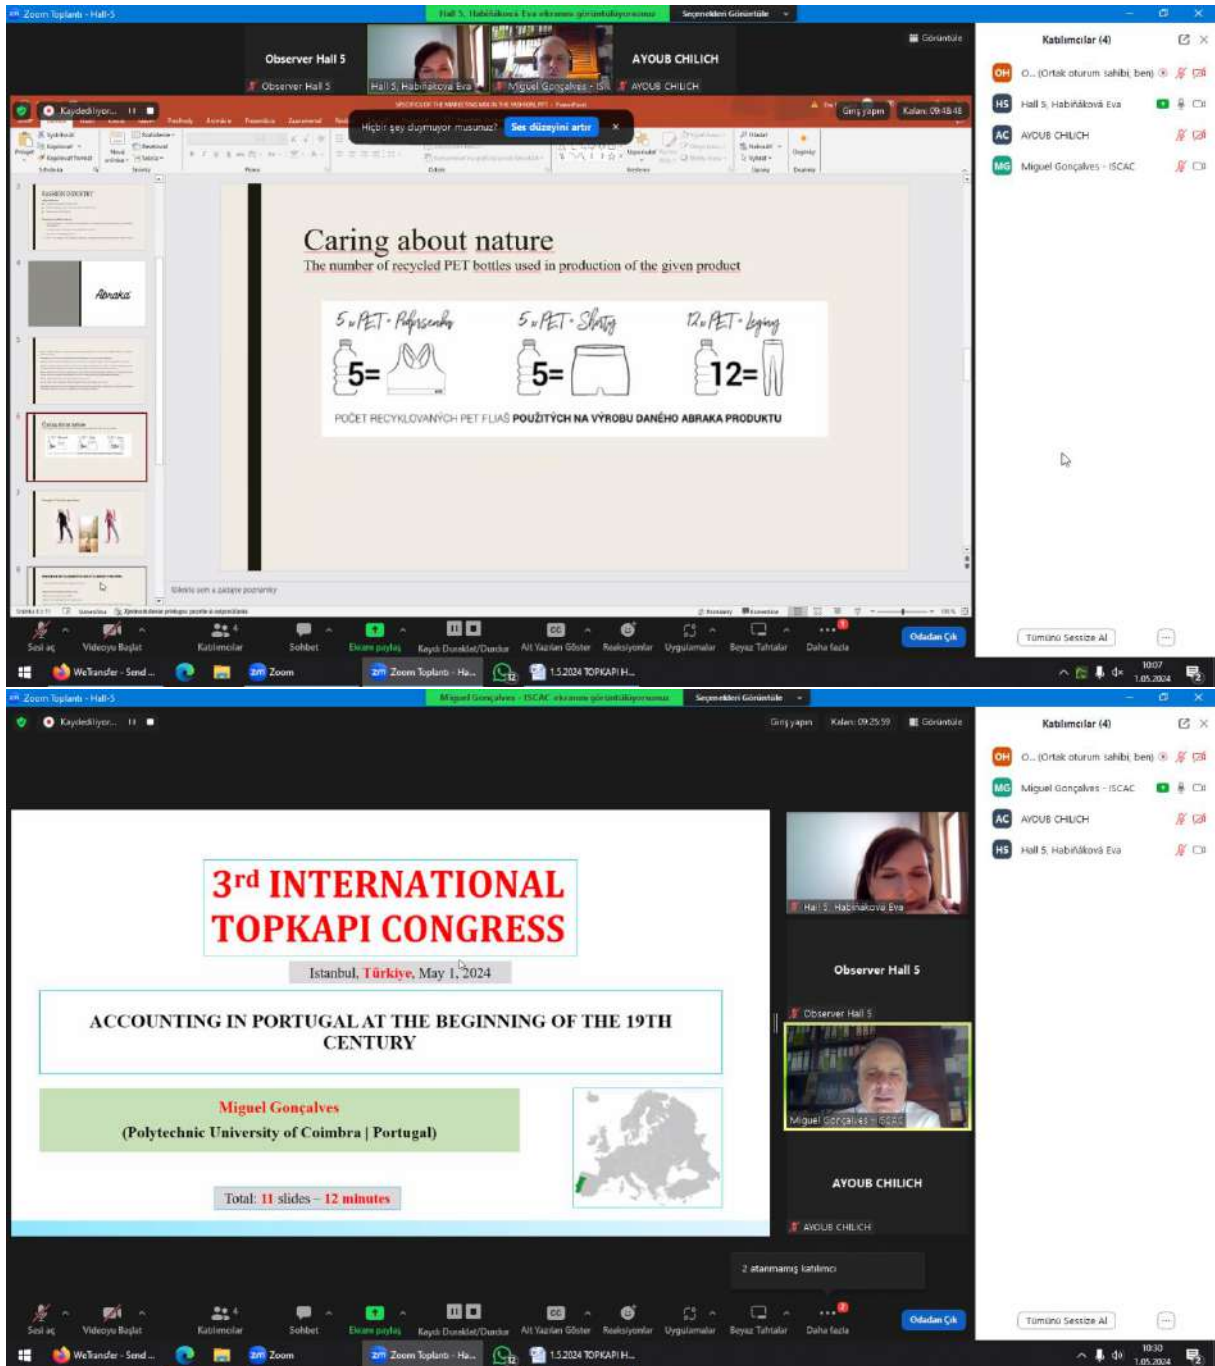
Zoom Toplantı - Hall-5
Hall 5, Habiňáková Eva ekranını görüntülüyorsunuz
Seçenekleri Görüntüle
Görüntüle
Observer Hall 5
Observer Hall 5
Hall 5, Habiňáková Eva
Miguel Gonçalves - ISC
AYOUB CHILICH
AYOUB CHILICH
Kaydediliyor...
Hiçbir şey duymuyor musunuz?
Ses düzeyini artır
Giriş yapın
Kalan: 09:48:48
Katılımcılar (4)
O... (Ortak oturum sahibi, ben)
Hall 5, Habiňáková Eva
AYOUB CHILICH
Miguel Gonçalves - ISCAC
Abraka
Caring about nature
The number of recycled PET bottles used in production of the given product
5 x PET - Podprsenka
5 x PET - Šortky
12 x PET - legíny
5=
5=
12=
POČET RECYKLOVANÝCH PET FLIAŠ POUŽITÝCH NA VÝROBU DANÉHO ABRAKA PRODUKTU
Sesi aç
Videoyu Başlat
Katılımcılar
Sohbet
Ekranı paylaş
Kaydı Duraklat/Durdur
Alt Yazıları Göster
Reaksiyonlar
Uygulamalar
Beyaz Tahtalar
Daha fazla
Odadan Çık
Tümünü Sessize Al
WeTransfer - Send ...
Zoom
Zoom Toplantı - Ha...
1.5.2024 TOPKAPI H...
10:07
1.05.2024

Zoom Toplantı - Hall-5
Miguel Gonçalves - ISCAC ekranını görüntülüyorsunuz
Seçenekleri Görüntüle
Kaydediliyor...
Giriş yapın
Kalan: 09:25:59
Görüntüle
Katılımcılar (4)
O... (Ortak oturum sahibi, ben)
Miguel Gonçalves - ISCAC
AYOUB CHILICH
Hall 5, Habiňáková Eva
3rd INTERNATIONAL TOPKAPI CONGRESS
Istanbul, Türkiye, May 1, 2024
ACCOUNTING IN PORTUGAL AT THE BEGINNING OF THE 19TH CENTURY
Miguel Gonçalves
(Polytechnic University of Coimbra | Portugal)
Total: 11 slides – 12 minutes
Hall 5, Habiňáková Eva
Observer Hall 5
Observer Hall 5
Miguel Gonçalves - ISCAC
AYOUB CHILICH
AYOUB CHILICH
2 atanmamış katılımcı
Sesi aç
Videoyu Başlat
Katılımcılar
Sohbet
Ekranı paylaş
Kaydı Duraklat/Durdur
Alt Yazıları Göster
Reaksiyonlar
Uygulamalar
Beyaz Tahtalar
Daha fazla
Odadan Çık
Tümünü Sessize Al
WeTransfer - Send ...
Zoom
Zoom Toplantı - Ha...
1.5.2024 TOPKAPI H...
10:30
1.05.2024